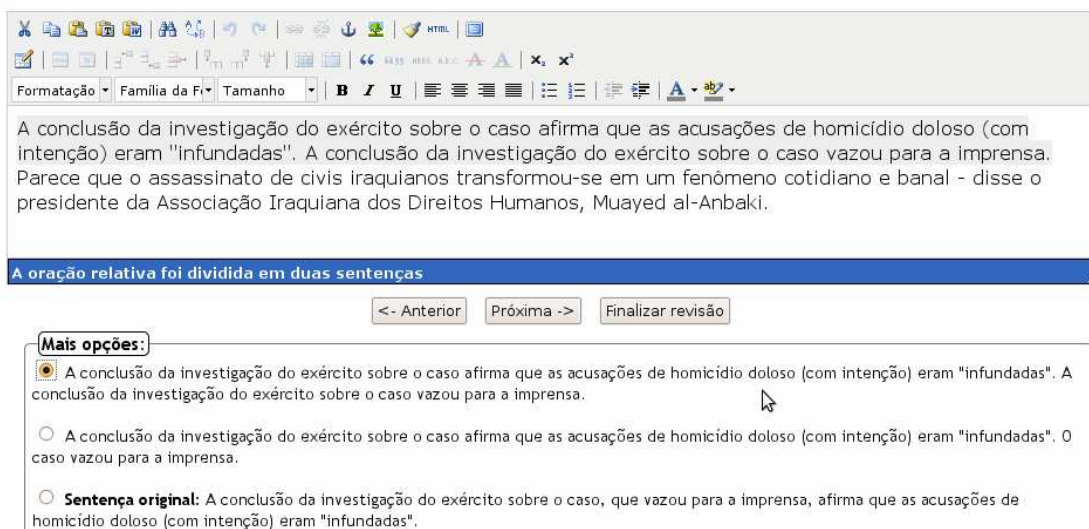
HTML

Formatação ▾ Família da F▾ Tamanho ▾ B I U

A conclusão da investigação do exército sobre o caso afirma que as acusações de homicídio doloso (com intenção) eram "infundadas". A conclusão da investigação do exército sobre o caso vazou para a imprensa. Parece que o assassinato de civis iraquianos transformou-se em um fenômeno cotidiano e banal - disse o presidente da Associação Iraquiana dos Direitos Humanos, Muayed al-Anbaki.

A oração relativa foi dividida em duas sentenças

<- Anterior | Próxima -> | Finalizar revisão

Mais opções:

A conclusão da investigação do exército sobre o caso afirma que as acusações de homicídio doloso (com intenção) eram "infundadas". A conclusão da investigação do exército sobre o caso vazou para a imprensa.

A conclusão da investigação do exército sobre o caso afirma que as acusações de homicídio doloso (com intenção) eram "infundadas". O caso vazou para a imprensa.

Sentença original: A conclusão da investigação do exército sobre o caso, que vazou para a imprensa, afirma que as acusações de homicídio doloso (com intenção) eram "infundadas".